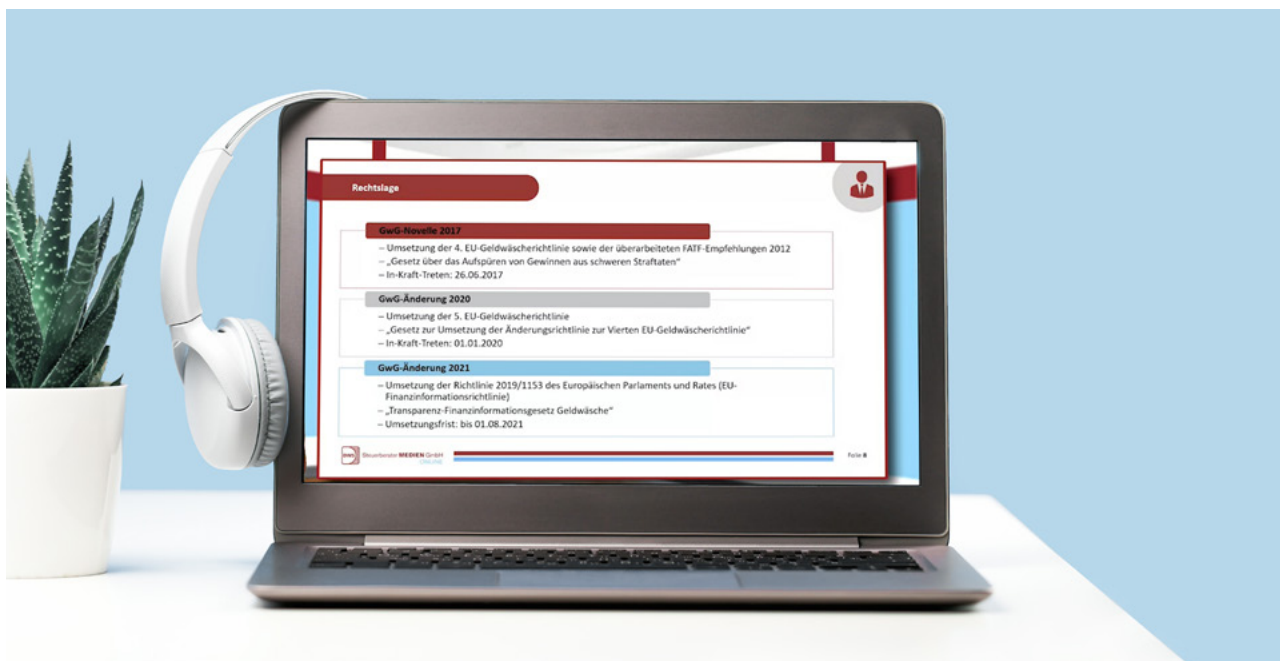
Rechtslage

GwG-Novelle 2017

– Umsetzung der 4. EU-Geldwäscherichtlinie sowie der überarbeiteten FATF-Empfehlungen 2012
– „Gesetz über das Aufspüren von Gewinnen aus schweren Straftaten"
– In-Kraft-Treten: 26.06.2017

GwG-Änderung 2020

– Umsetzung der 5. EU-Geldwäscherichtlinie
– „Gesetz zur Umsetzung der Änderungsrichtlinie zur Vierten EU-Geldwäscherichtlinie"
– In-Kraft-Treten: 01.01.2020

GwG-Änderung 2021

– Umsetzung der Richtlinie 2019/1153 des Europäischen Parlaments und Rates (EU-Finanzinformationsrichtlinie)
– „Transparenz-Finanzinformationsgesetz Geldwäsche"
– Umsetzungsfrist: bis 01.08.2021

Steuerberater MEDIEN GmbH ONLINE

Folie 8